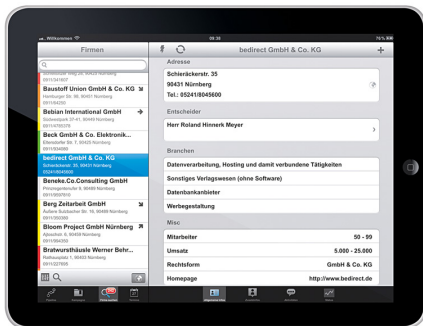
Willkommen
09:38
76%
Firmen
bedirect GmbH & Co. KG
Baustoff Union GmbH & Co. KG
Hamburger Str. 95, 90451 Nürnberg
Bebian International GmbH
Beck GmbH & Co. Elektronik...
bedirect GmbH & Co. KG
Schierückerstr. 35, 90431 Nürnberg
Beneke.Co.Consulting GmbH
Berg Zeitarbeit GmbH
Bloom Project GmbH Nürnberg
Bratwurstshäusle Werner Behr...
Adresse
Schierückerstr. 35
90431 Nürnberg
Tel.: 05241/8045600
Entscheider
Herr Roland Hinnerk Meyer
Branchen
Datenverarbeitung, Hosting und damit verbundene Tätigkeiten
Sonstiges Verlagswesen (ohne Software)
Datenbankanbieter
Werbegestaltung
Misc
Mitarbeiter
50 - 99
Umsatz
5.000 - 25.000
Rechtsform
GmbH & Co. KG
Homepage
http://www.bedirect.de